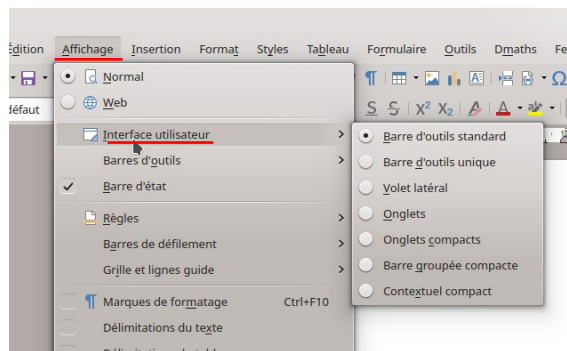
Édition Affichage Insertion Format Styles Tableau Formulaire Outils Dmaths Fe

éfaut

Normal
Web
Interface utilisateur
Barres d'outils
Barre d'état
Règles
Barres de défilement
Grille et lignes guide
Marques de formatage Ctrl+F10
Délimitations du texte
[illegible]

Barre d'outils standard
Barre d'outils unique
Volet latéral
Onglets
Onglets compacts
Barre groupée compacte
Contextuel compact